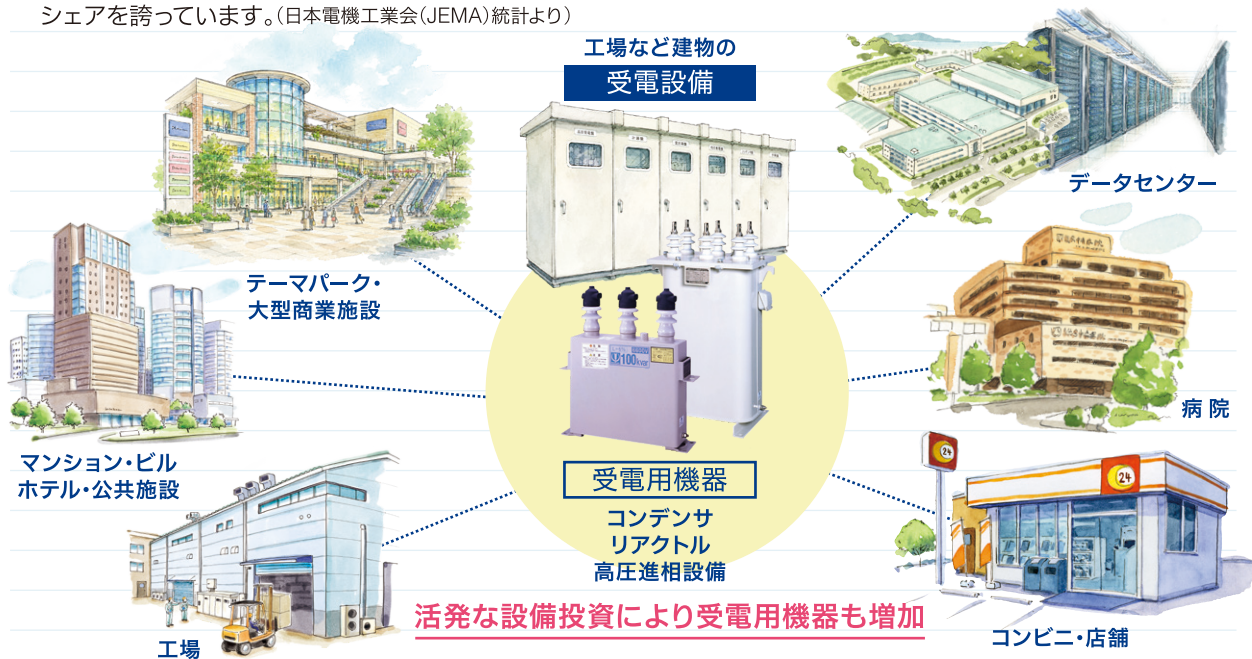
シェアを誇っています。(日本電機工業会(JEMA)統計より)

工場など建物の
受電設備

テーマパーク・
大型商業施設

データセンター

病院

マンション・ビル
ホテル・公共施設

受電用機器

コンデンサ
リアクトル
高圧進相設備

コンビニ・店舗

工場

活発な設備投資により受電用機器も増加